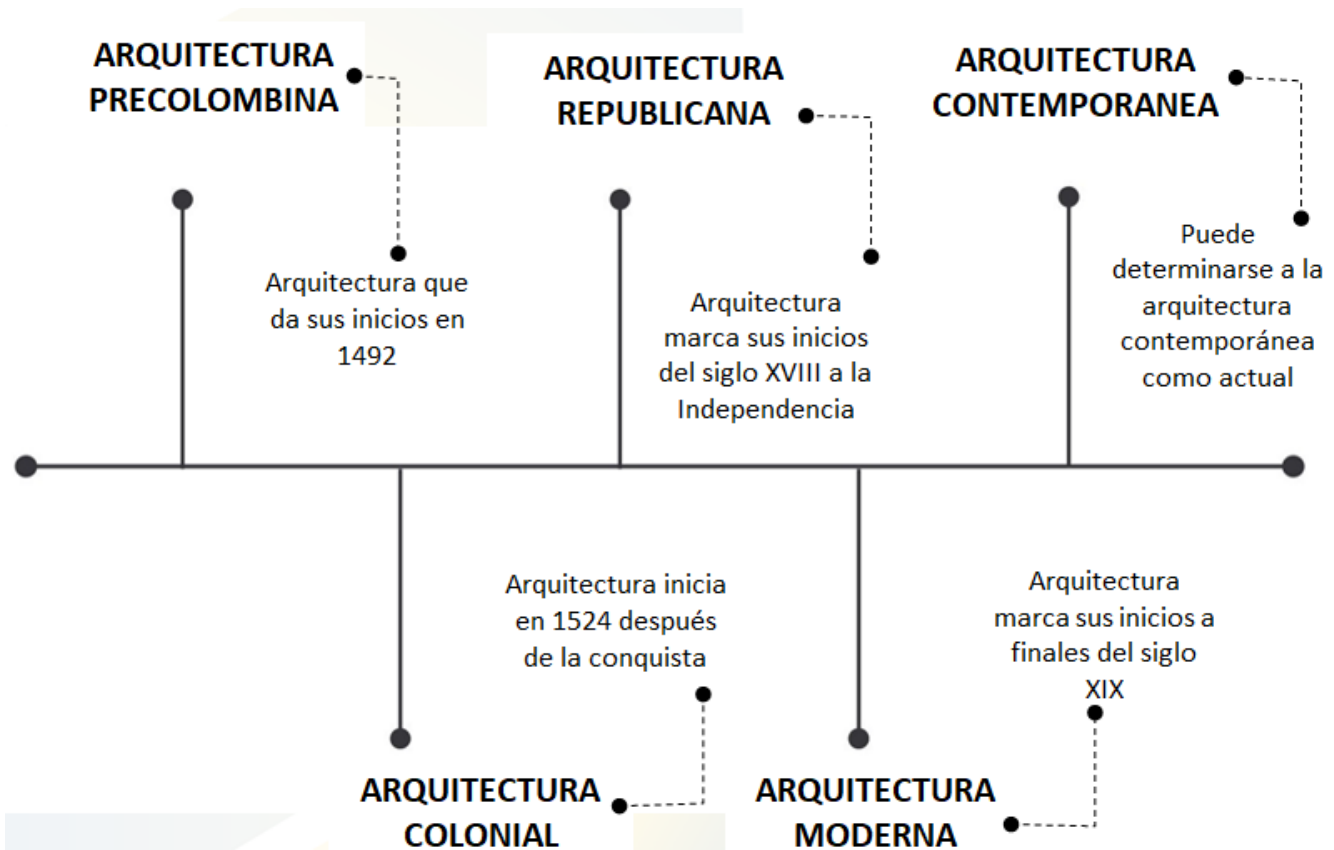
ARQUITECTURA PRECOLOMBINA

Arquitectura que da sus inicios en 1492

ARQUITECTURA REPUBLICANA

Arquitectura marca sus inicios del siglo XVIII a la Independencia

ARQUITECTURA CONTEMPORANEA

Puede determinarse a la arquitectura contemporánea como actual

Arquitectura inicia en 1524 después de la conquista

ARQUITECTURA COLONIAL

Arquitectura marca sus inicios a finales del siglo XIX

ARQUITECTURA MODERNA